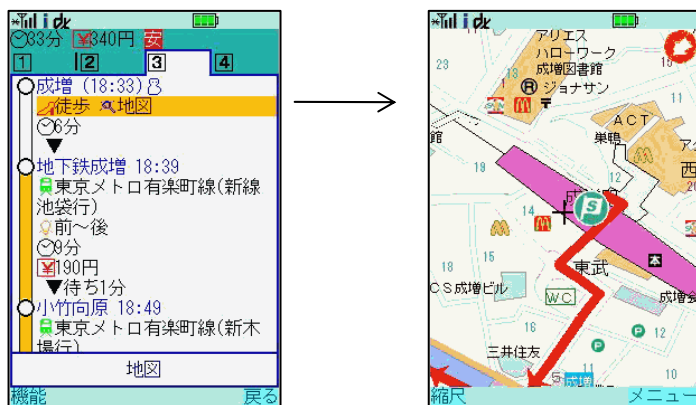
i dk
33分 ¥340円 安
1 2 3 4
成増 (18:33)
徒歩 地図
6分
▼
地下鉄成増 18:39
東京メトロ有楽町線(新線池袋行)
前〜後
9分
¥190円
▼待ち1分
小竹向原 18:49
東京メトロ有楽町線(新木場行)
地図
機能
戻る

i dk
アリエス
ハローワーク
成増図書館
ジョナサン
23
15
ACT
巣鴨
館
アク
西
19
成増
14
12
S
18
16
東武
CS成増ビル
WC
成増
16
12
三井住友
10
成増
縮尺
メニュー